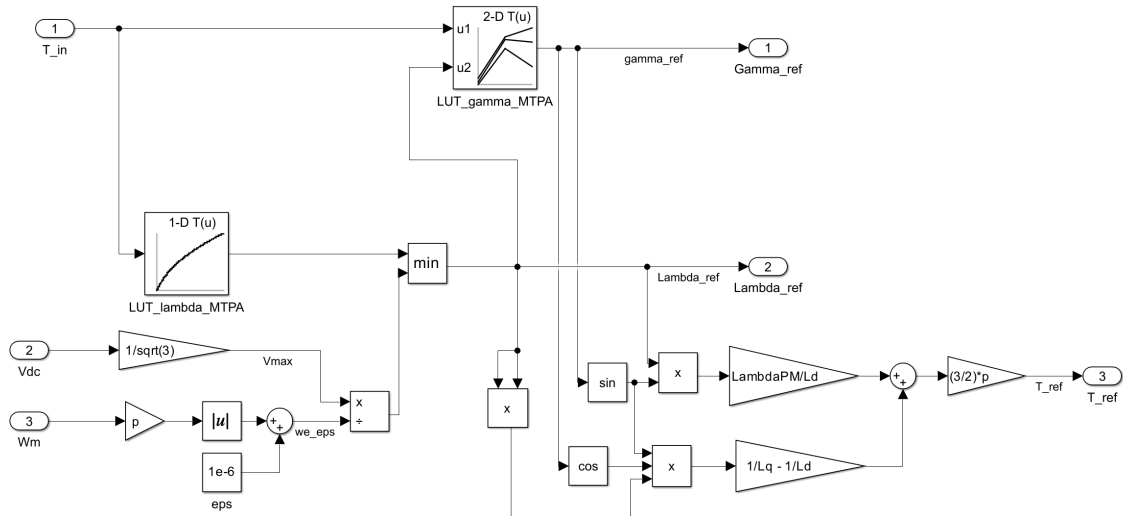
1
T_in

2-D T(u)
u1
u2
LUT_gamma_MTPA

gamma_ref
1
Gamma_ref

1-D T(u)
LUT_lambda_MTPA

min

Lambda_ref
2
Lambda_ref

2
Vdc
1/sqrt(3)
Vmax

3
Wm
p
|u|
+
+
we_eps
1e-6
eps

x
÷

x

sin
x
LambdaPM/Ld
+
+
(3/2)*p
T_ref
3
T_ref

cos
x
1/Lq - 1/Ld